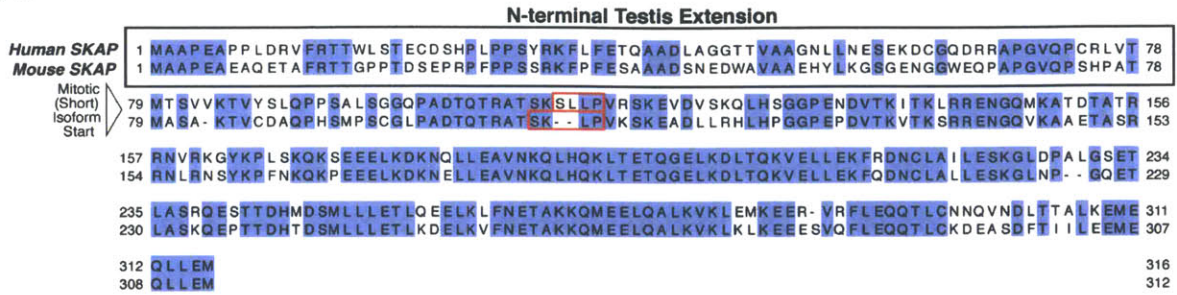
N-terminal Testis Extension

Human SKAP 1 MAAPEAPPLDRVFRTTWLSTECDSHPLPPSYRKFLFETQAADLAGGTTVAAGNLLNESEKDCGQDRRAPGVQPCRLVT 78
Mouse SKAP 1 MAAPEAEAQETAFRTTGPPTDSEPRPFPPSSRKFPFESAAADSNEDWAVAAEHYLKGSGENGGWEQPAPGVQPSHPAT 78

Mitotic (Short) Isoform Start

79 MTSVVKTVYSLQPPSALSGGQPADTQTRATSKSLLPVRSKEVDVSKQLHSGGPEDVTKITKLRRENGQMKATDTATR 156
79 MASA-KTVCDAQPHSMPSCGLPADTQTRATSK--LPVKSKEADLLRHLHPGGPEDVTKVTKSRRENGQVKAAETASR 153

157 RNVRKGYKPLSKQKSEEELKDKNQLLEAVNKQLHQKLTETQGELKDLTQKVELLEKFRDNCLAILESKGLDPALGSET 234
154 RNLRNSYKPFNKQKPEEELKDKNELLEAVNKQLHQKLTETQGELKDLTQKVELLEKFQDNCLAILESKGLNP--GQET 229

235 LASRQESTTDHMDSMLLLETLQEELKLFNETAKKQMEELQALKVKLEMKEER-VRFLEQQTLCNNQVNDLTTALKEME 311
230 LASKQEPTTDHTDSMLLLETLKDELKVFNETAKKQMEELQALKVKLKLKEEESVQFLEQQTLCKDEASDFTIILEEME 307

312 QLLEM 316
308 QLLEM 312